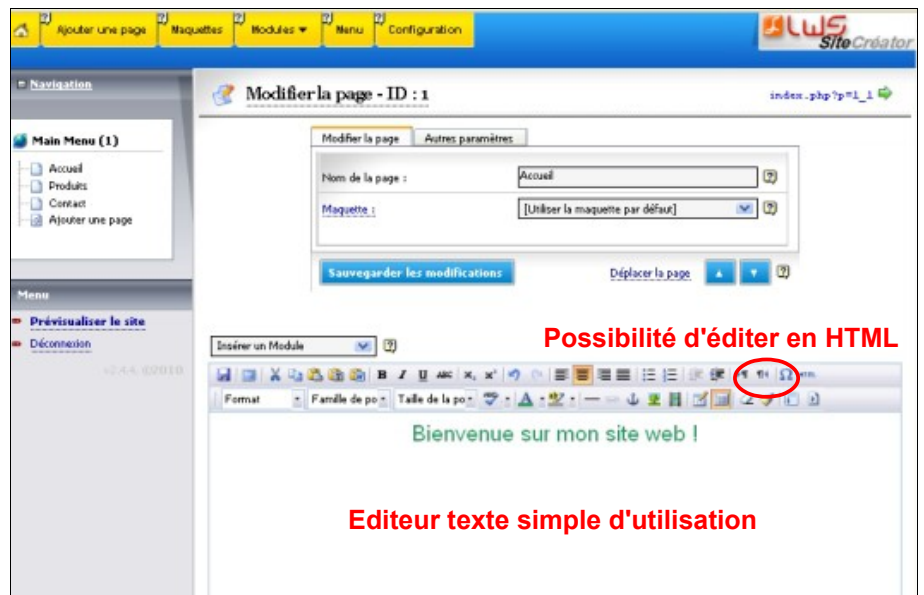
Ajouter une page
Maquettes
Modules
Menu
Configuration
LWS SiteCréator

Navigation

Main Menu (1)
Accueil
Produits
Contact
Ajouter une page

Menu
Prévisualiser le site
Déconnexion
v2.4.4 ©2010

Modifier la page - ID : 1
index.php?p=1_1

Modifier la page
Autres paramètres
Nom de la page :
Accueil
Maquette :
[Utiliser la maquette par défaut]
Sauvegarder les modifications
Déplacer la page

Insérer un Module

Possibilité d'éditer en HTML

Format
Famille de po
Taille de la po

Bienvenue sur mon site web !

Editeur texte simple d'utilisation